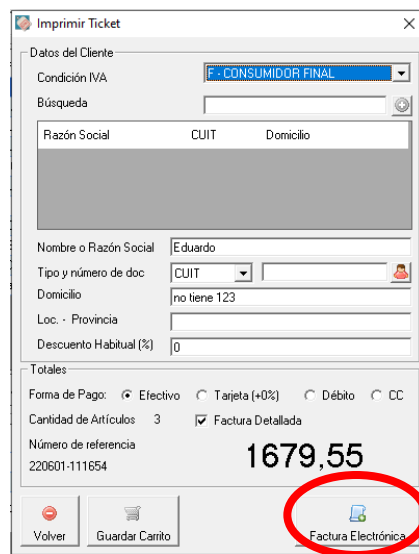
Imprimir Ticket

Datos del Cliente

Condición IVA F - CONSUMIDOR FINAL

Búsqueda

| Razón Social | CUIT | Domicilio |
|---|---|---|

Nombre o Razón Social Eduardo

Tipo y número de doc CUIT

Domicilio no tiene 123

Loc. - Provincia

Descuento Habitual (%) 0

Totales

Forma de Pago: Efectivo Tarjeta (+0%) Débito CC

Cantidad de Artículos 3 Factura Detallada

Número de referencia

220601-111654

1679,55

Volver Guardar Carrito Factura Electrónica